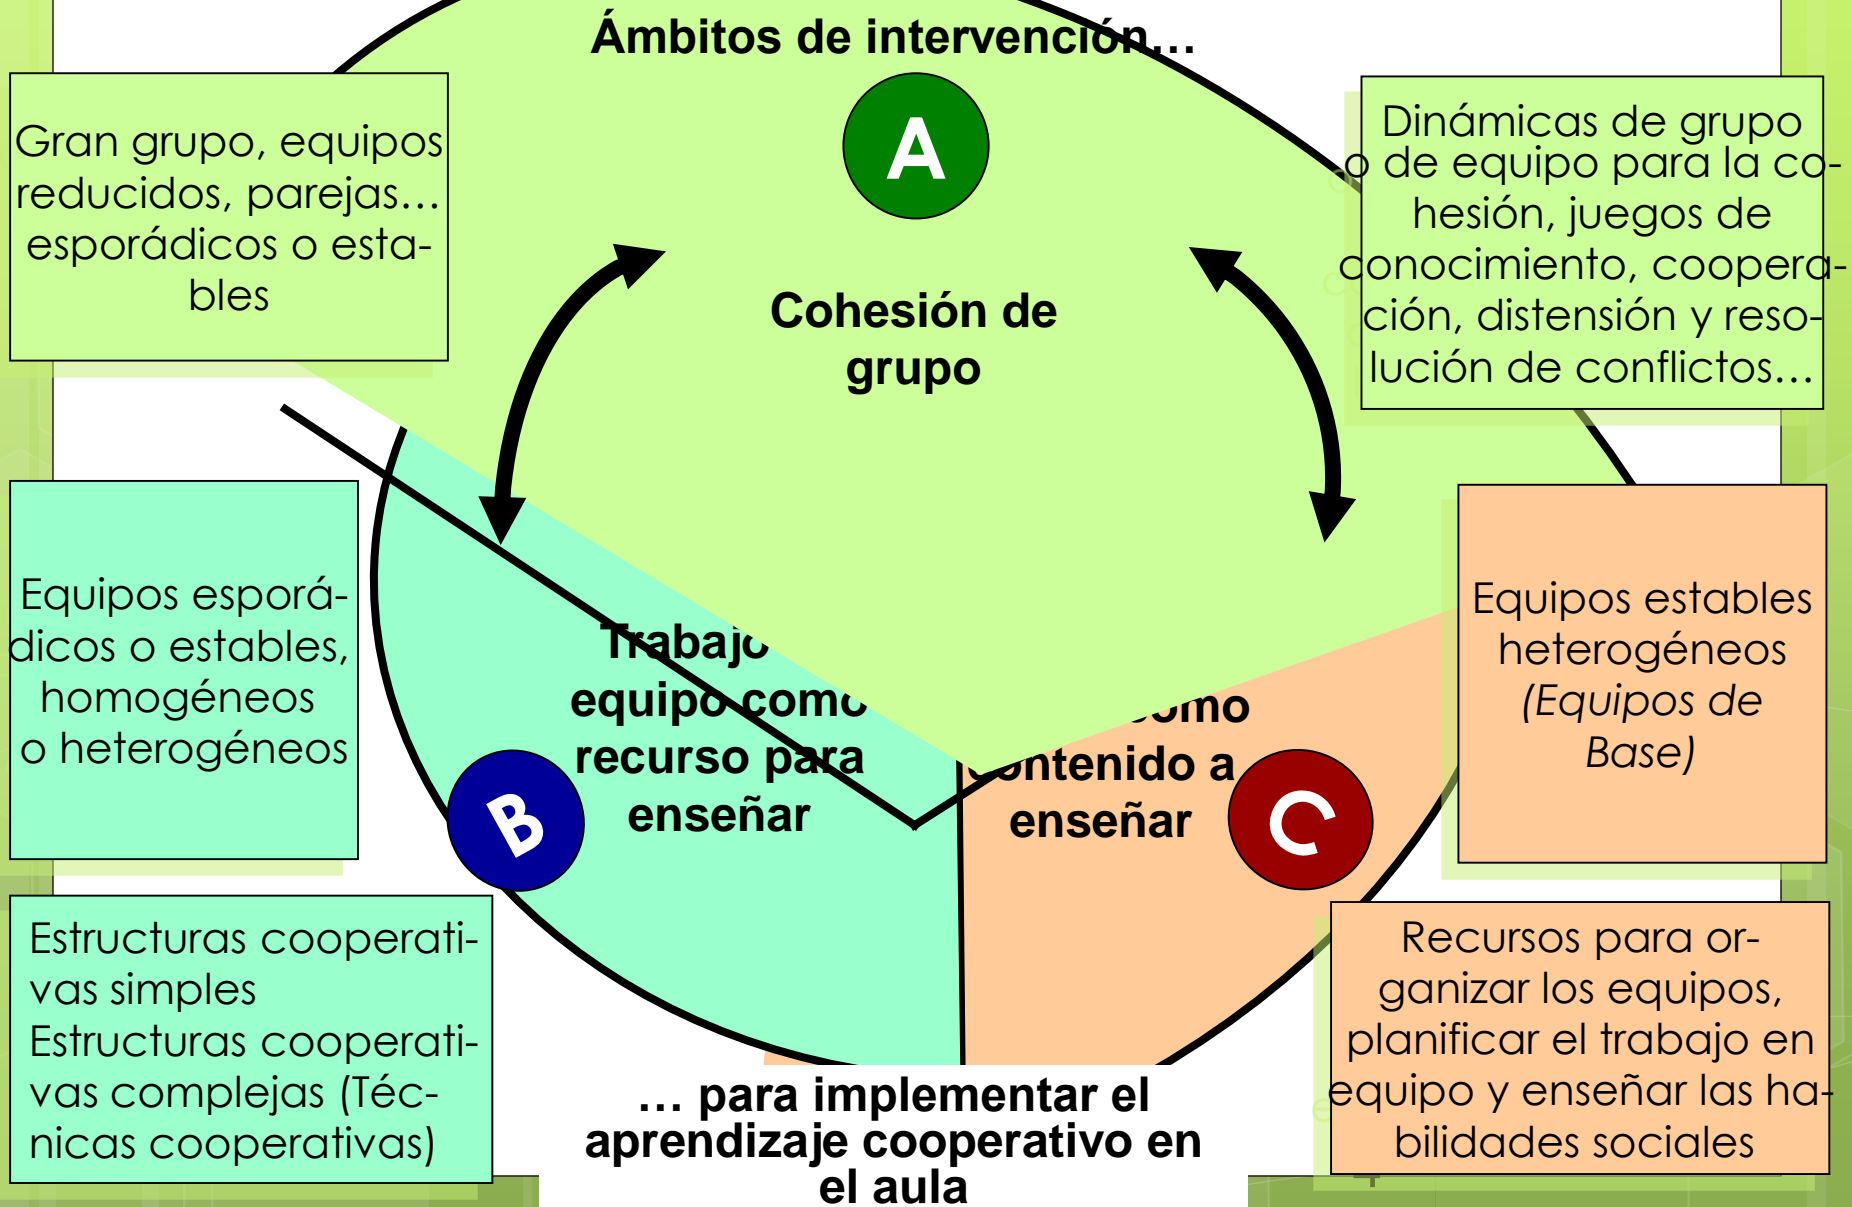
Ámbitos de intervención…

Gran grupo, equipos reducidos, parejas… esporádicos o estables

A

Dinámicas de grupo o de equipo para la cohesión, juegos de conocimiento, cooperación, distensión y resolución de conflictos…

Cohesión de grupo

Equipos esporádicos o estables, homogéneos o heterogéneos

Trabajo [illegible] equipo como recurso para enseñar

B

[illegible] como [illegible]ontenido a enseñar

C

Equipos estables heterogéneos *(Equipos de Base)*

Estructuras cooperativas simples
Estructuras cooperativas complejas (Técnicas cooperativas)

… para implementar el aprendizaje cooperativo en el aula

Recursos para organizar los equipos, planificar el trabajo en equipo y enseñar las habilidades sociales